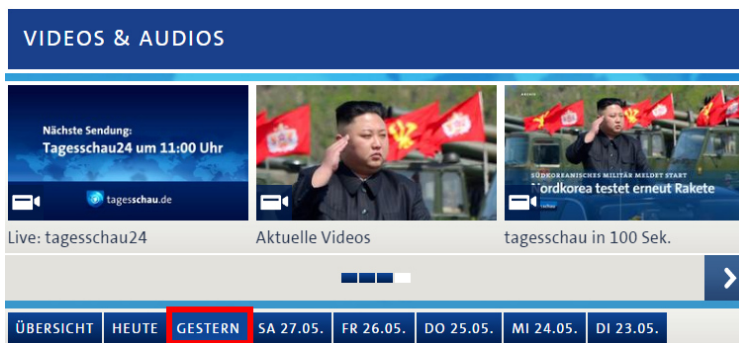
VIDEOS & AUDIOS

Nächste Sendung:
Tagesschau24 um 11:00 Uhr

tagesschau.de

Live: tagesschau24

Aktuelle Videos

SÜDKOREANISCHES MILITÄR MELDET START
Nordkorea testet erneut Rakete

tagesschau in 100 Sek.

ÜBERSICHT
HEUTE
GESTERN
SA 27.05.
FR 26.05.
DO 25.05.
MI 24.05.
DI 23.05.